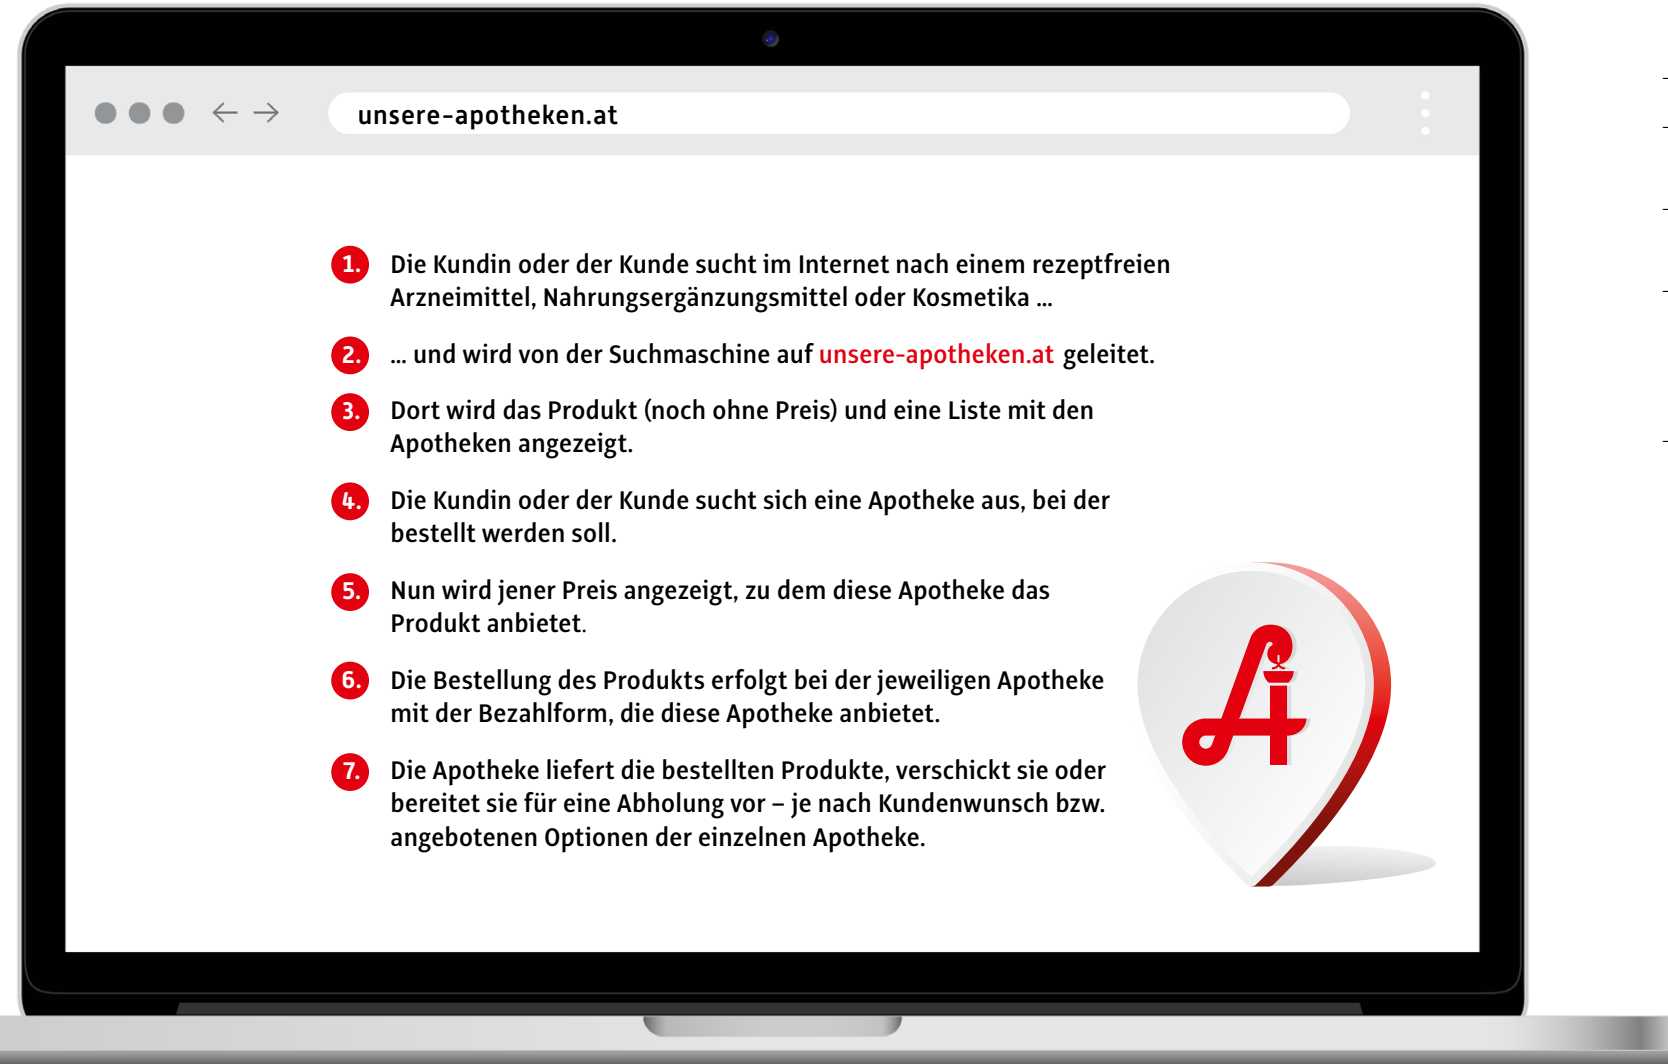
unsere-apotheken.at

1. Die Kundin oder der Kunde sucht im Internet nach einem rezeptfreien Arzneimittel, Nahrungsergänzungsmittel oder Kosmetika ...

2. ... und wird von der Suchmaschine auf unsere-apotheken.at geleitet.

3. Dort wird das Produkt (noch ohne Preis) und eine Liste mit den Apotheken angezeigt.

4. Die Kundin oder der Kunde sucht sich eine Apotheke aus, bei der bestellt werden soll.

5. Nun wird jener Preis angezeigt, zu dem diese Apotheke das Produkt anbietet.

6. Die Bestellung des Produkts erfolgt bei der jeweiligen Apotheke mit der Bezahlform, die diese Apotheke anbietet.

7. Die Apotheke liefert die bestellten Produkte, verschickt sie oder bereitet sie für eine Abholung vor – je nach Kundenwunsch bzw. angebotenen Optionen der einzelnen Apotheke.